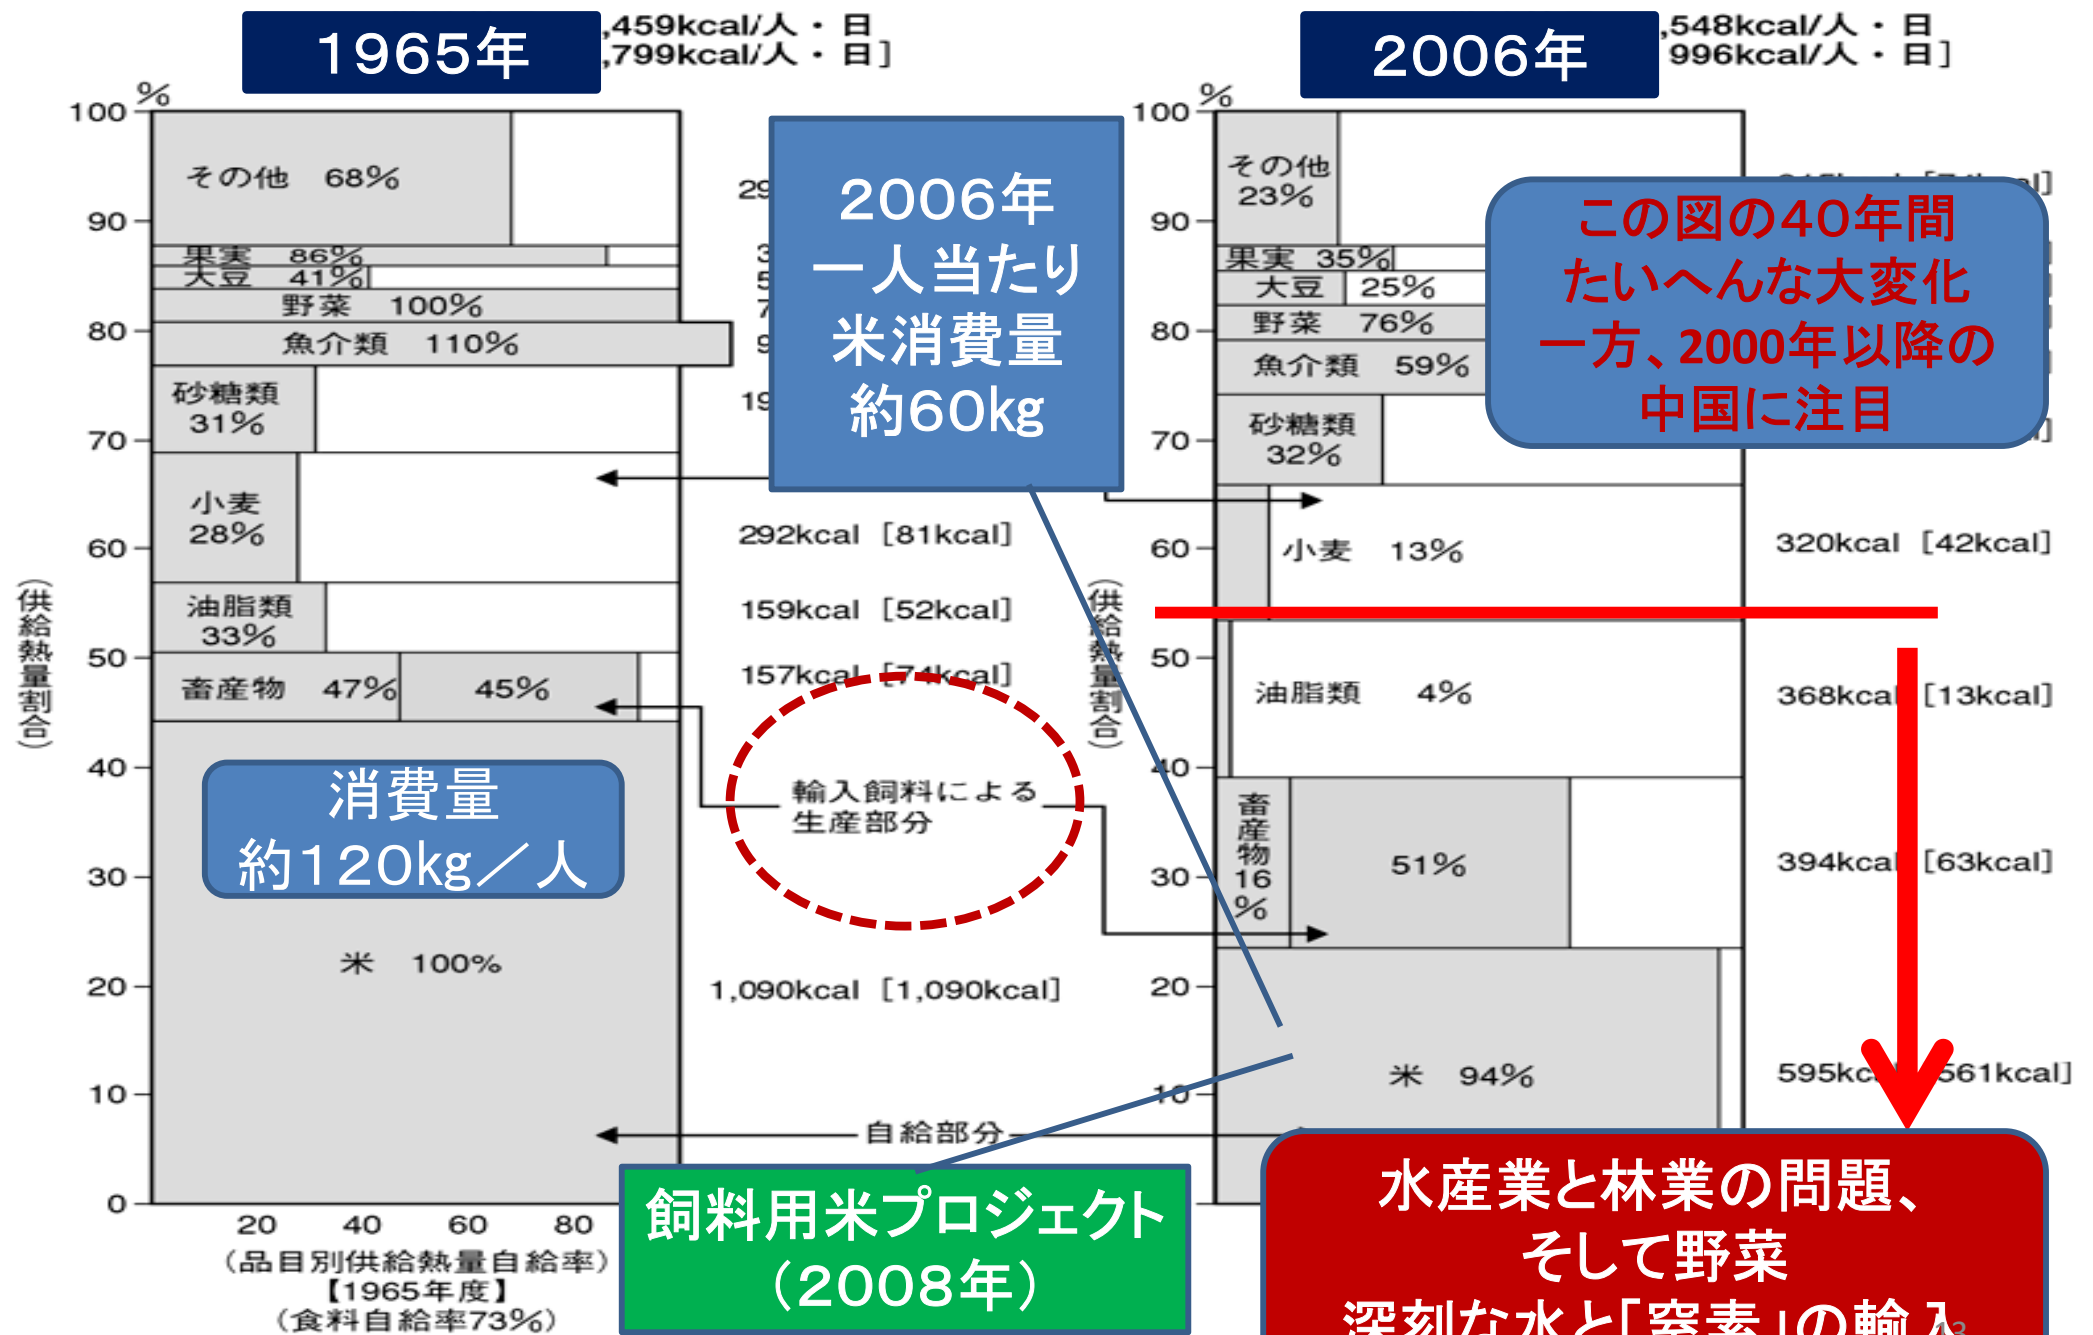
1965年

,459kcal/人・日
,799kcal/人・日]

2006年

,548kcal/人・日
996kcal/人・日]

%
100
90
80
70
60
50
40
30
20
10
0

その他 68%
果実 86%
大豆 41%
野菜 100%
魚介類 110%
砂糖類 31%
小麦 28%
油脂類 33%
畜産物 47%
45%
米 100%

(供給熱量割合)

20 40 60 80
(品目別供給熱量自給率)
【1965年度】
(食料自給率73%)

消費量
約120kg/人

29
3
5
7
9
19
292kcal [81kcal]
159kcal [52kcal]
157kcal [74kcal]
1,090kcal [1,090kcal]

2006年
一人当たり
米消費量
約60kg

輸入飼料による
生産部分

自給部分

飼料用米プロジェクト
(2008年)

%
100
90
80
70
60
50
40
30
20
10

その他 23%
果実 35%
大豆 25%
野菜 76%
魚介類 59%
砂糖類 32%
小麦 13%
油脂類 4%
畜産物 16%
51%
米 94%

(供給熱量割合)

この図の40年間
たいへんな大変化
一方、2000年以降の
中国に注目

320kcal [42kcal]
368kcal [13kcal]
394kcal [63kcal]
595kc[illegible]561kcal]

水産業と林業の問題、
そして野菜
深刻な水と「窒素」の輸入